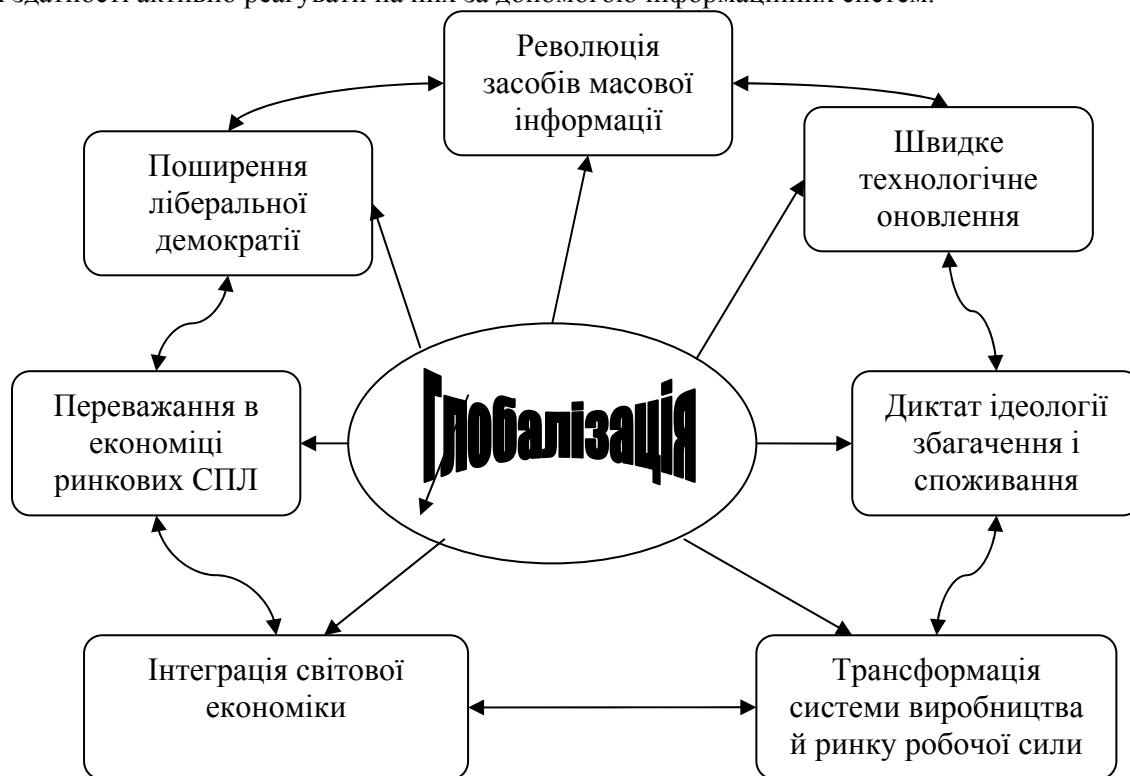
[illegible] здатності активно реагувати на них за допомогою інформаційних систем.

Революція засобів масової інформації

Поширення ліберальної демократії

Швидке технологічне оновлення

Глобалізація

Переважання в економіці ринкових СПЛ

Диктат ідеології збагачення і споживання

Інтеграція світової економіки

Трансформація системи виробництва й ринку робочої сили